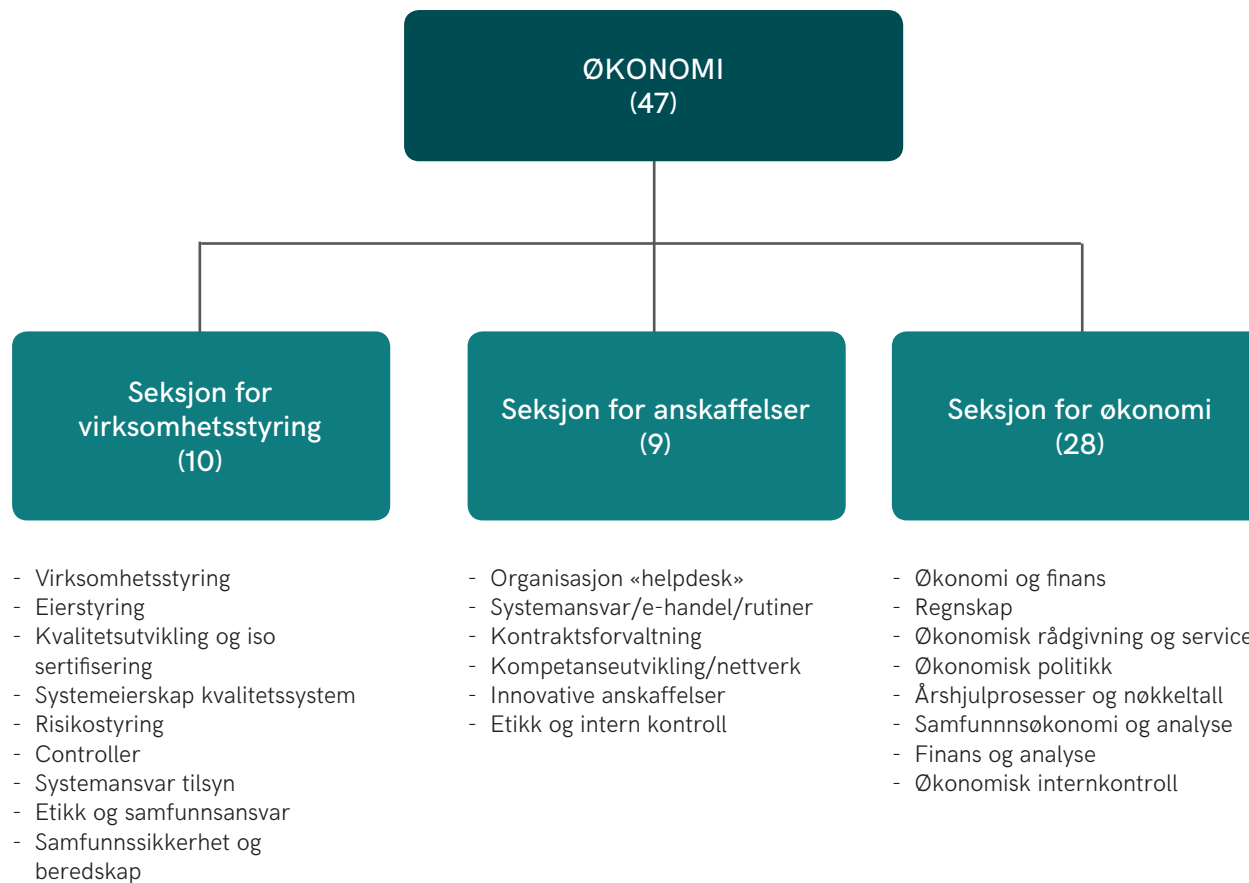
ØKONOMI
(47)

Seksjon for virksomhetsstyring
(10)

- Virksomhetsstyring
- Eierstyring
- Kvalitetsutvikling og iso sertifisering
- Systemeierskap kvalitetssystem
- Risikostyring
- Controller
- Systemansvar tilsyn
- Etikk og samfunnsansvar
- Samfunnssikkerhet og beredskap

Seksjon for anskaffelser
(9)

- Organisasjon «helpdesk»
- Systemansvar/e-handel/rutiner
- Kontraktsforvaltning
- Kompetanseutvikling/nettverk
- Innovative anskaffelser
- Etikk og intern kontroll

Seksjon for økonomi
(28)

- Økonomi og finans
- Regnskap
- Økonomisk rådgivning og service
- Økonomisk politikk
- Årshjulprosesser og nøkkeltall
- Samfunnnsøkonomi og analyse
- Finans og analyse
- Økonomisk internkontroll